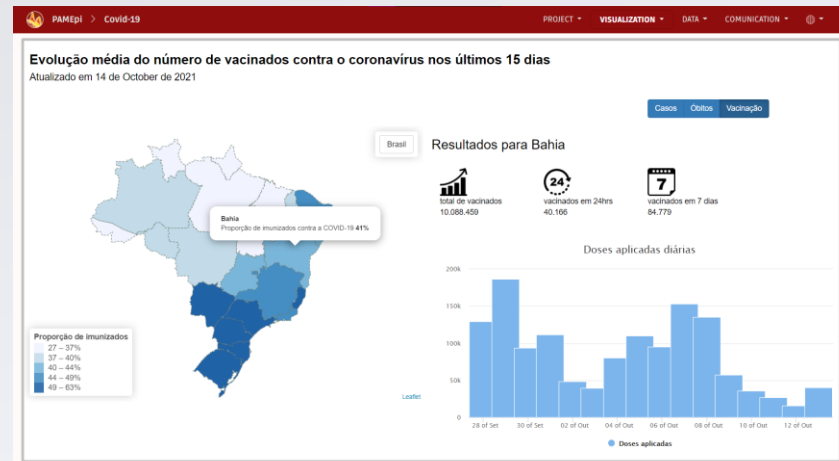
PAMEpi > Covid-19

PROJECT ▾ VISUALIZATION ▾ DATA ▾ COMUNICATION ▾

Evolução média do número de vacinados contra o coronavírus nos últimos 15 dias

Atualizado em 14 de October de 2021

Casos Obitos Vacinação

Brasil

Bahia
Proporção de imunizados contra a COVID-19 41%

Proporção de imunizados
27 – 37%
37 – 40%
40 – 44%
44 – 49%
49 – 63%

Leaflet

Resultados para Bahia

total de vacinados
10.088.459

24
vacinados em 24hrs
40.166

7
vacinados em 7 dias
84.779

Doses aplicadas diárias

200k
150k
100k
50k
0

28 of Set 30 of Set 02 of Out 04 of Out 06 of Out 08 of Out 10 of Out 12 of Out

Doses aplicadas